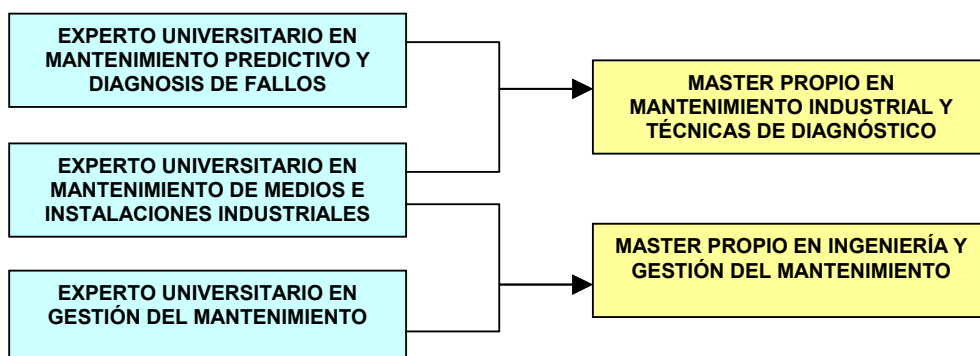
EXPERTO UNIVERSITARIO EN MANTENIMIENTO PREDICTIVO Y DIAGNOSIS DE FALLOS

EXPERTO UNIVERSITARIO EN MANTENIMIENTO DE MEDIOS E INSTALACIONES INDUSTRIALES

EXPERTO UNIVERSITARIO EN GESTIÓN DEL MANTENIMIENTO

MASTER PROPIO EN MANTENIMIENTO INDUSTRIAL Y TÉCNICAS DE DIAGNÓSTICO

MASTER PROPIO EN INGENIERÍA Y GESTIÓN DEL MANTENIMIENTO